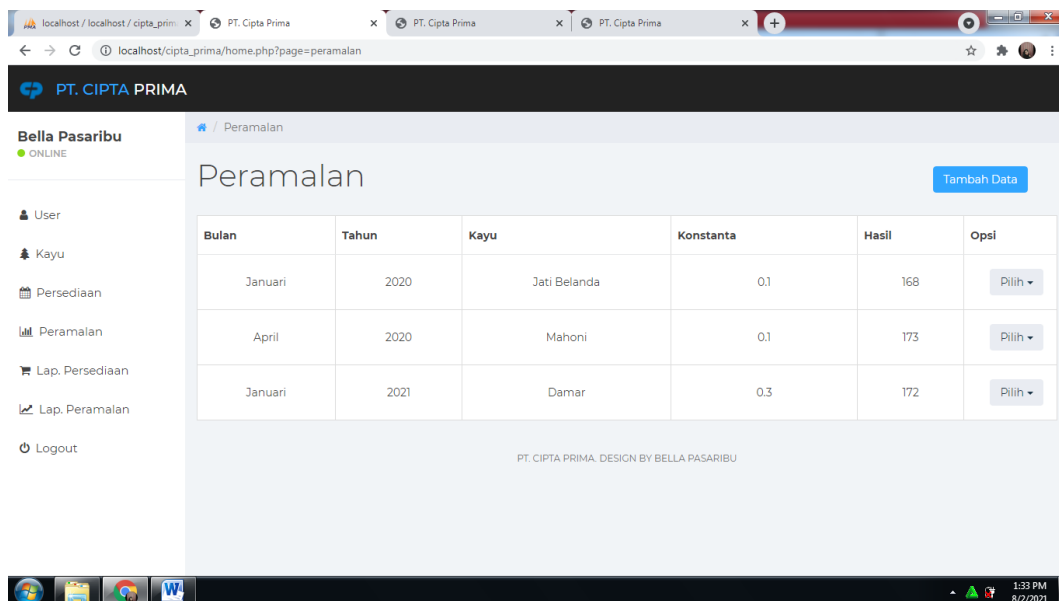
localhost / localhost / cipta_prim × PT. Cipta Prima × PT. Cipta Prima × PT. Cipta Prima ×

localhost/cipta_prima/home.php?page=peramalan

PT. CIPTA PRIMA

Bella Pasaribu
ONLINE

User
Kayu
Persediaan
Peramalan
Lap. Persediaan
Lap. Peramalan
Logout

/ Peramalan

Peramalan

Tambah Data

| Bulan | Tahun | Kayu | Konstanta | Hasil | Opsi |
|---|---|---|---|---|---|
| Januari | 2020 | Jati Belanda | 0.1 | 168 | Pilih |
| April | 2020 | Mahoni | 0.1 | 173 | Pilih |
| Januari | 2021 | Damar | 0.3 | 172 | Pilih |

PT. CIPTA PRIMA. DESIGN BY BELLA PASARIBU

1:33 PM
8/2/2021